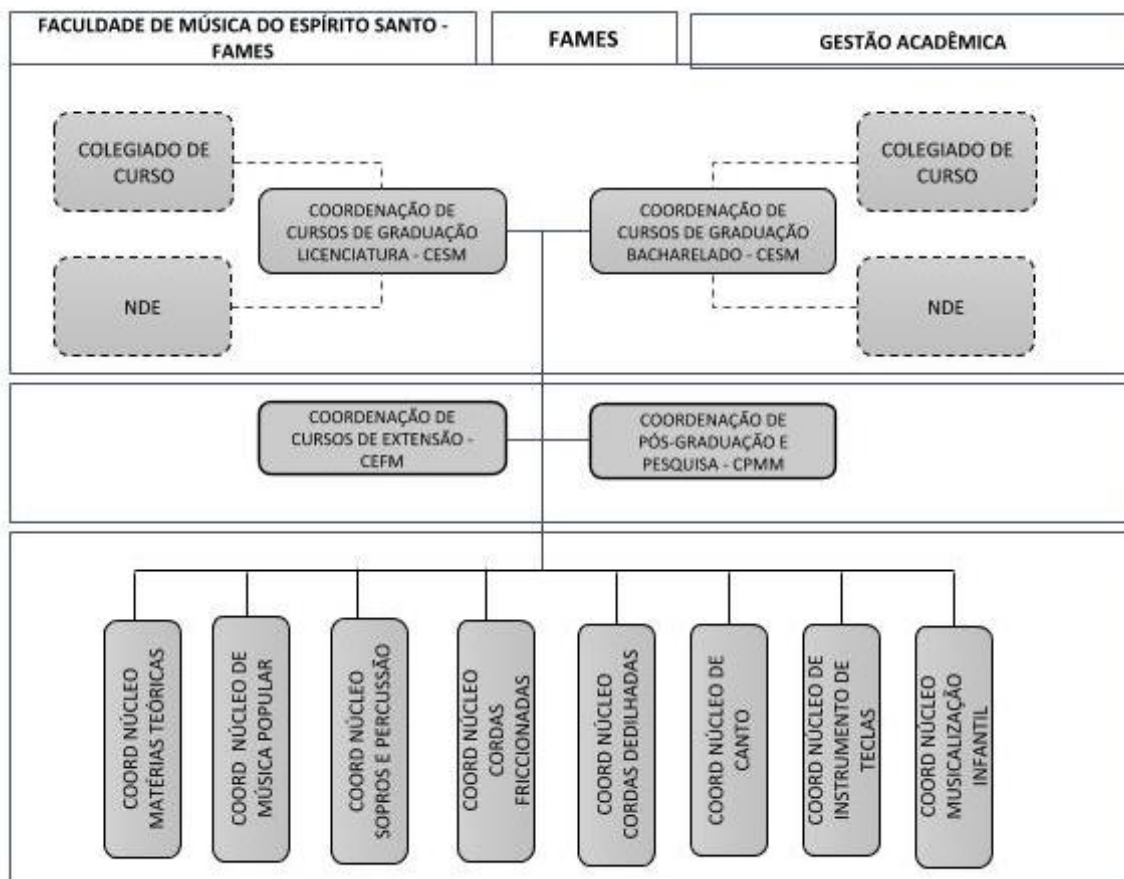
FACULDADE DE MÚSICA DO ESPÍRITO SANTO - FAMES

FAMES

GESTÃO ACADÊMICA

COLEGIADO DE CURSO

NDE

COORDENAÇÃO DE CURSOS DE GRADUAÇÃO LICENCIATURA - CESM

COORDENAÇÃO DE CURSOS DE GRADUAÇÃO BACHARELADO - CESM

COLEGIADO DE CURSO

NDE

COORDENAÇÃO DE CURSOS DE EXTENSÃO - CEFM

COORDENAÇÃO DE PÓS-GRADUAÇÃO E PESQUISA - CPMM

COORD NÚCLEO MATÉRIAS TEÓRICAS

COORD NÚCLEO DE MÚSICA POPULAR

COORD NÚCLEO SOPROS E PERCUSSÃO

COORD NÚCLEO CORDAS FRICCIONADAS

COORD NÚCLEO CORDAS DEDILHADAS

COORD NÚCLEO DE CANTO

COORD NÚCLEO DE INSTRUMENTO DE TECLAS

COORD NÚCLEO MUSICALIZAÇÃO INFANTIL